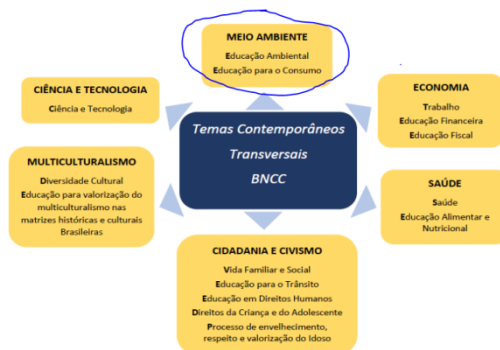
Temas Contemporâneos Transversais BNCC

MEIO AMBIENTE
Educação Ambiental
Educação para o Consumo

ECONOMIA
Trabalho
Educação Financeira
Educação Fiscal

SAÚDE
Saúde
Educação Alimentar e Nutricional

CIDADANIA E CIVISMO
Vida Familiar e Social
Educação para o Trânsito
Educação em Direitos Humanos
Direitos da Criança e do Adolescente
Processo de envelhecimento, respeito e valorização do Idoso

MULTICULTURALISMO
Diversidade Cultural
Educação para valorização do multiculturalismo nas matrizes históricas e culturais Brasileiras

CIÊNCIA E TECNOLOGIA
Ciência e Tecnologia